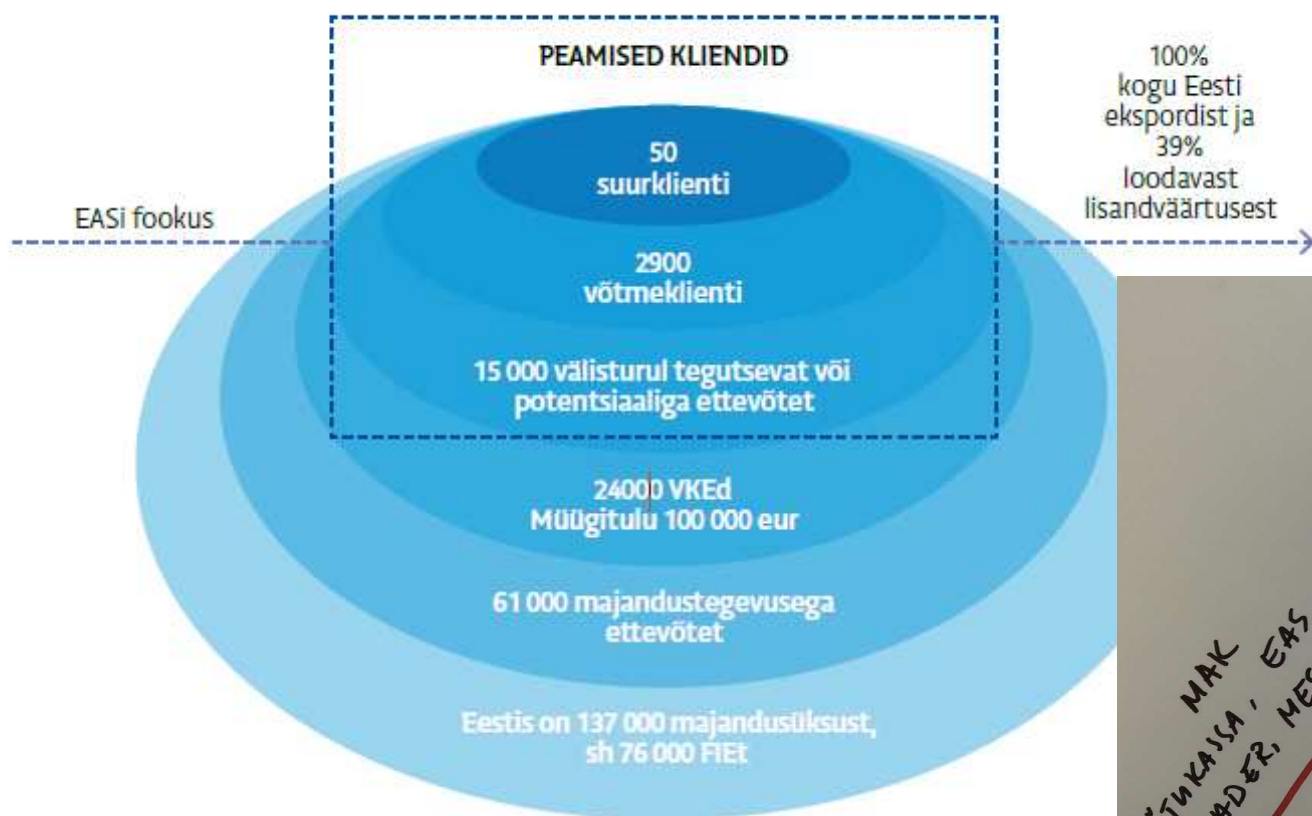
PEAMISED KLIENDID

100%
kogu Eesti
ekspordist ja
39%
loodavast
lisandväärtusest

EASi fookus

50
suurklienti

2900
võtmeklienti

15 000 välisturul tegutsevat või potentsiaaliga ettevõtet

24000 VKEd
Müügitulu 100 000 eur

61 000 majandustegevusega ettevõtet

Eestis on 137 000 majandusüksust, sh 76 000 FIEt

MAK
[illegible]KASSA, EAS
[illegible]ADER, ME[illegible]